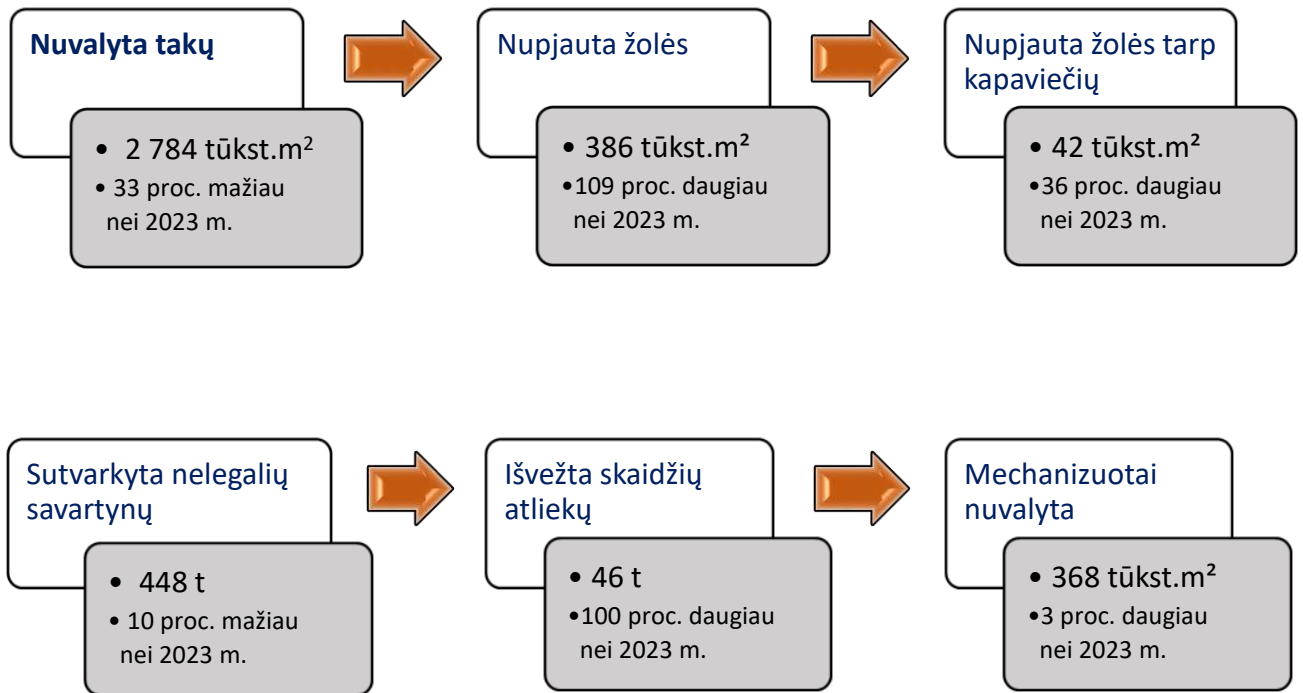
Nuvalyta takų

• 2 784 tūkst.$m^2$
• 33 proc. mažiau nei 2023 m.

Nupjauta žolės

• 386 tūkst.$m^2$
• 109 proc. daugiau nei 2023 m.

Nupjauta žolės tarp kapaviečių

• 42 tūkst.$m^2$
• 36 proc. daugiau nei 2023 m.

Sutvarkyta nelegalių savartynų

• 448 t
• 10 proc. mažiau nei 2023 m.

Išvežta skaidžių atliekų

• 46 t
• 100 proc. daugiau nei 2023 m.

Mechanizuotai nuvalyta

• 368 tūkst.$m^2$
• 3 proc. daugiau nei 2023 m.